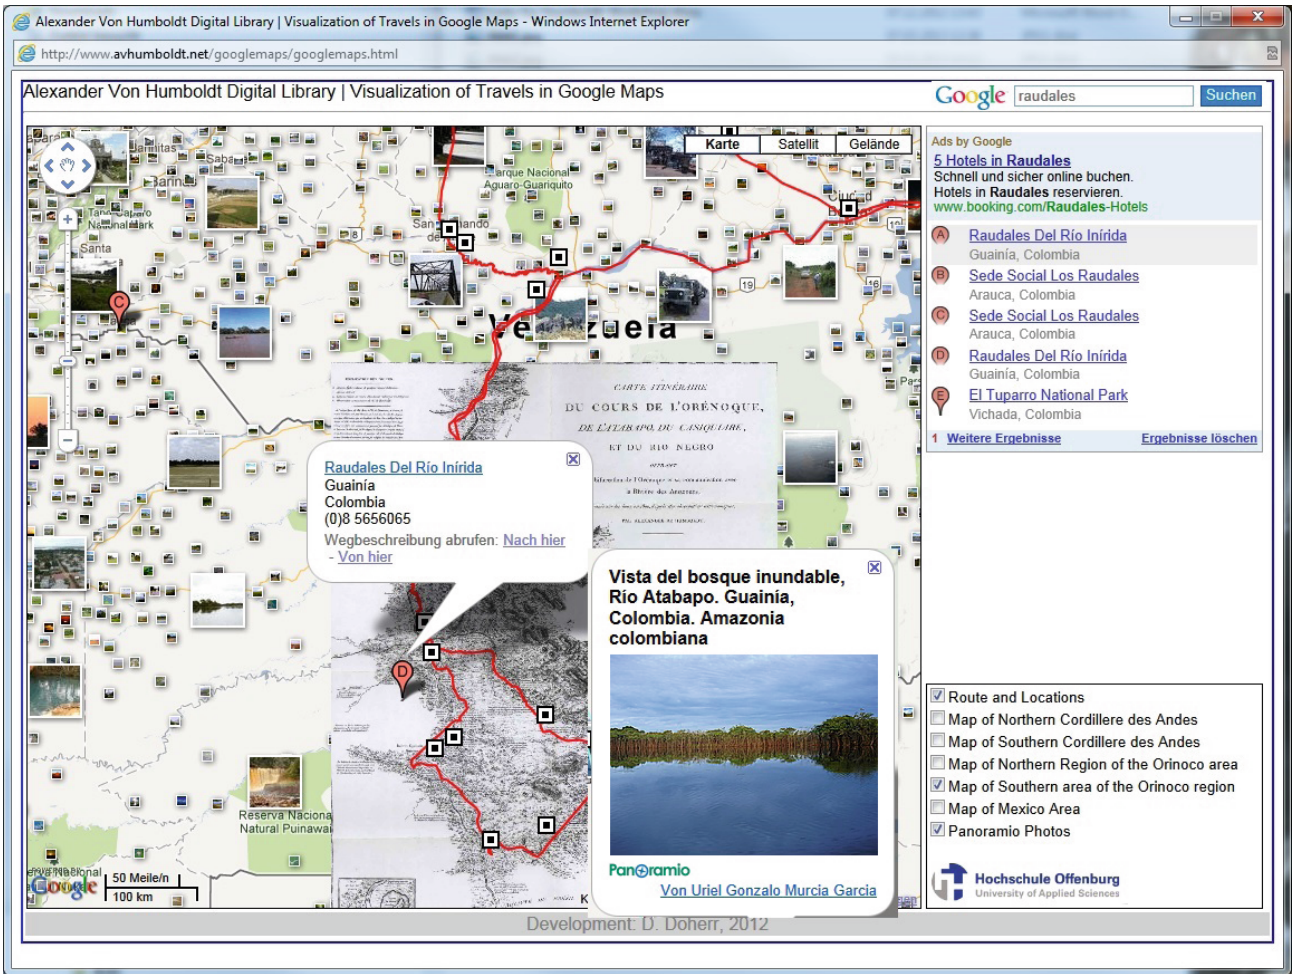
Alexander Von Humboldt Digital Library | Visualization of Travels in Google Maps - Windows Internet Explorer

http://www.avhumboldt.net/googlemaps/googlemaps.html

Alexander Von Humboldt Digital Library | Visualization of Travels in Google Maps

Google raudales Suchen

Karte Satellit Gelände

Parque Nacional Aguaro-Guariquito

San Fernando de

Santa

Venezuela

CARTE ITINÉRAIRE DU COURS DE L'ORÉNOQUE, DE L'ATABAPO, DU CASIQUIARE, ET DU RIO NEGRO

Raudales Del Río Inírida
Guainía
Colombia
(0)8 5656065
Wegbeschreibung abrufen: Nach hier - Von hier

Vista del bosque inundable, Río Atabapo. Guainía, Colombia. Amazonia colombiana

Panoramio
Von Uriel Gonzalo Murcia Garcia

Reserva Nacional Natural Puinawai

50 Meile/n
100 km

Ads by Google
5 Hotels in Raudales
Schnell und sicher online buchen.
Hotels in Raudales reservieren.
www.booking.com/Raudales-Hotels

A Raudales Del Río Inírida
Guainía, Colombia
B Sede Social Los Raudales
Arauca, Colombia
C Sede Social Los Raudales
Arauca, Colombia
D Raudales Del Río Inírida
Guainía, Colombia
E El Tuparro National Park
Vichada, Colombia

1 Weitere Ergebnisse Ergebnisse löschen

Route and Locations
Map of Northern Cordillere des Andes
Map of Southern Cordillere des Andes
Map of Northern Region of the Orinoco area
Map of Southern area of the Orinoco region
Map of Mexico Area
Panoramio Photos

Hochschule Offenburg
University of Applied Sciences

Development: D. Doherr, 2012